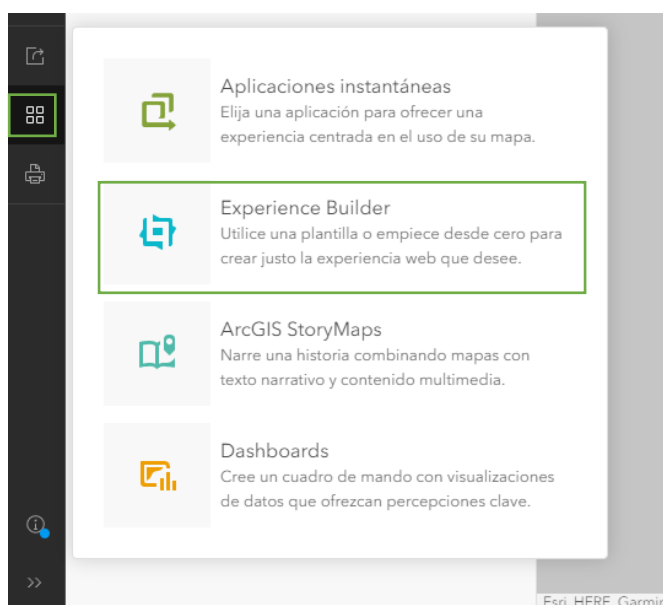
Aplicaciones instantáneas
Elija una aplicación para ofrecer una experiencia centrada en el uso de su mapa.

Experience Builder
Utilice una plantilla o empiece desde cero para crear justo la experiencia web que desee.

ArcGIS StoryMaps
Narre una historia combinando mapas con texto narrativo y contenido multimedia.

Dashboards
Cree un cuadro de mando con visualizaciones de datos que ofrezcan percepciones clave.

Esri, HERE, Garmin